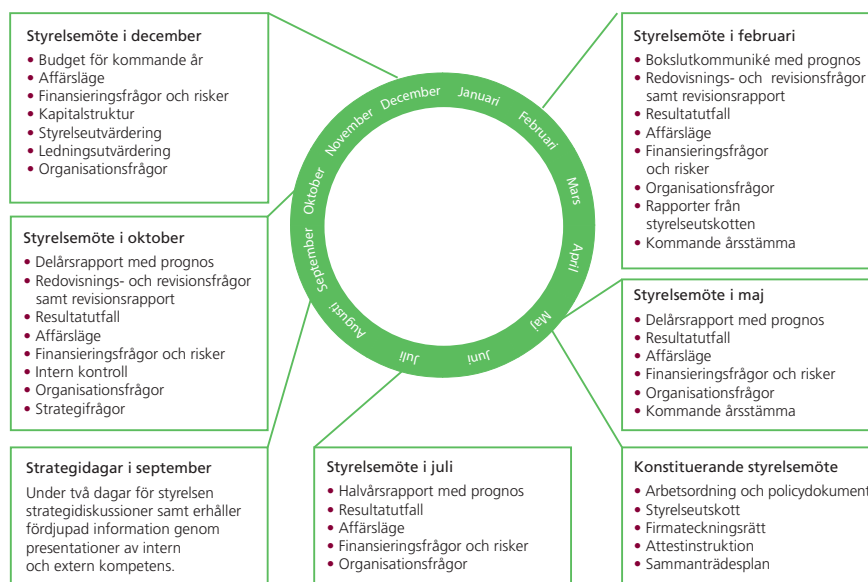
Styrelsemöte i december
• Budget för kommande år
• Affärsläge
• Finansieringsfrågor och risker
• Kapitalstruktur
• Styrelseutvärdering
• Ledningsutvärdering
• Organisationsfrågor

Styrelsemöte i februari
• Bokslutkommuniké med prognos
• Redovisnings- och revisionsfrågor samt revisionsrapport
• Resultatutfall
• Affärsläge
• Finansieringsfrågor och risker
• Organisationsfrågor
• Rapporter från styrelseutskotten
• Kommande årsstämma

December Januari Februari Mars April Maj Juni Juli Augusti September Oktober November

Styrelsemöte i oktober
• Delårsrapport med prognos
• Redovisnings- och revisionsfrågor samt revisionsrapport
• Resultatutfall
• Affärsläge
• Finansieringsfrågor och risker
• Intern kontroll
• Organisationsfrågor
• Strategifrågor

Styrelsemöte i maj
• Delårsrapport med prognos
• Resultatutfall
• Affärsläge
• Finansieringsfrågor och risker
• Organisationsfrågor
• Kommande årsstämma

Strategidagar i september
Under två dagar för styrelsen strategidiskussioner samt erhåller fördjupad information genom presentationer av intern och extern kompetens.

Styrelsemöte i juli
• Halvårsrapport med prognos
• Resultatutfall
• Affärsläge
• Finansieringsfrågor och risker
• Organisationsfrågor

Konstituerande styrelsemöte
• Arbetsordning och policydokument
• Styrelseutskott
• Firmateckningsrätt
• Attestinstruktion
• Sammanträdesplan